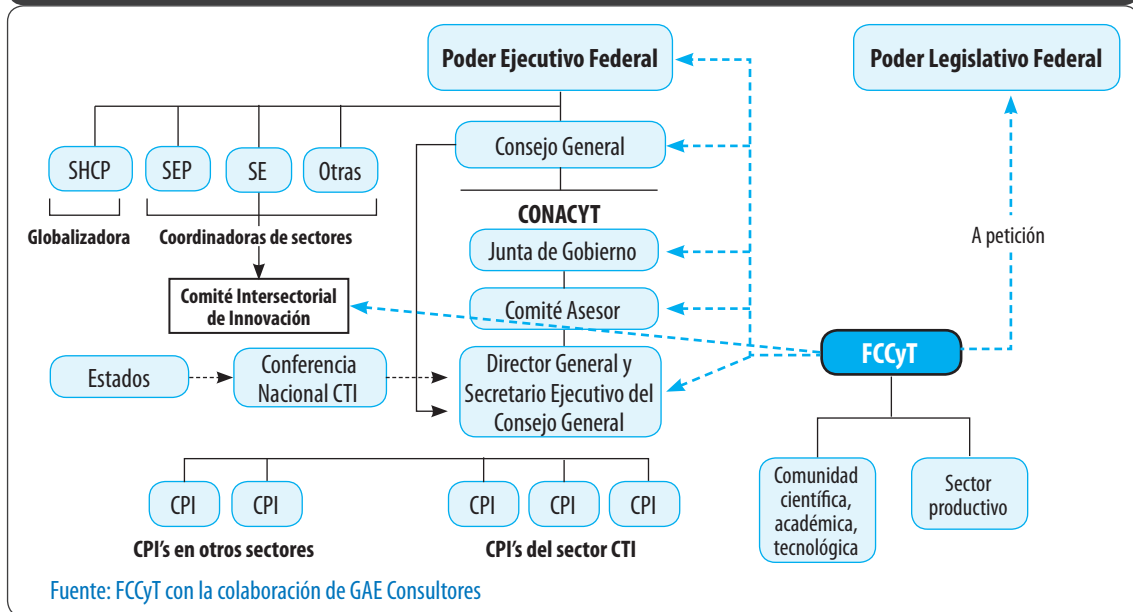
Poder Ejecutivo Federal

Poder Legislativo Federal

Consejo General

SHCP

SEP

SE

Otras

Globalizadora

Coordinadoras de sectores

CONACYT

Junta de Gobierno

A petición

Comité Intersectorial de Innovación

Comité Asesor

FCCyT

Estados

Conferencia Nacional CTI

Director General y Secretario Ejecutivo del Consejo General

Comunidad científica, académica, tecnológica

Sector productivo

CPI

CPI

CPI

CPI

CPI

CPI's en otros sectores

CPI's del sector CTI

Fuente: FCCyT con la colaboración de GAE Consultores